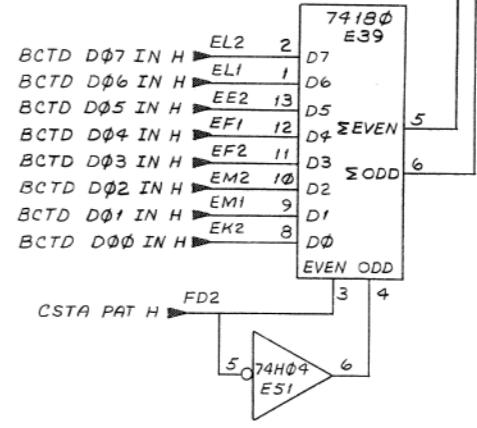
7418Ø
E39

BCTD DØ7 IN H EL2 2 D7
BCTD DØ6 IN H EL1 1 D6
BCTD DØ5 IN H EE2 13 D5
BCTD DØ4 IN H EF1 12 D4
BCTD DØ3 IN H EF2 11 D3
BCTD DØ2 IN H EM2 1Ø D2
BCTD DØ1 IN H EM1 9 D1
BCTD DØØ IN H EK2 8 DØ

ΣEVEN 5
ΣODD 6

EVEN ODD
3 4

CSTA PAT H FD2

5 74HØ4 E51 6